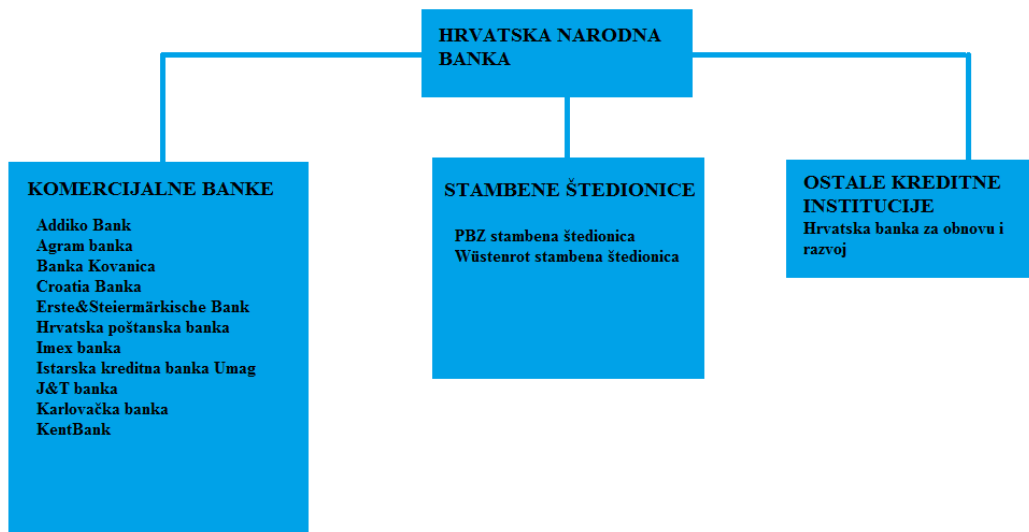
HRVATSKA NARODNA BANKA

KOMERCIJALNE BANKE

Addiko Bank
Agram banka
Banka Kovanica
Croatia Banka
Erste&Steiermärkische Bank
Hrvatska poštanska banka
Imex banka
Istarska kreditna banka Umag
J&T banka
Karlovačka banka
KentBank

STAMBENE ŠTEDIONICE

PBZ stambena štedionica
Wüstenrot stambena štedionica

OSTALE KREDITNE INSTITUCIJE
Hrvatska banka za obnovu i razvoj